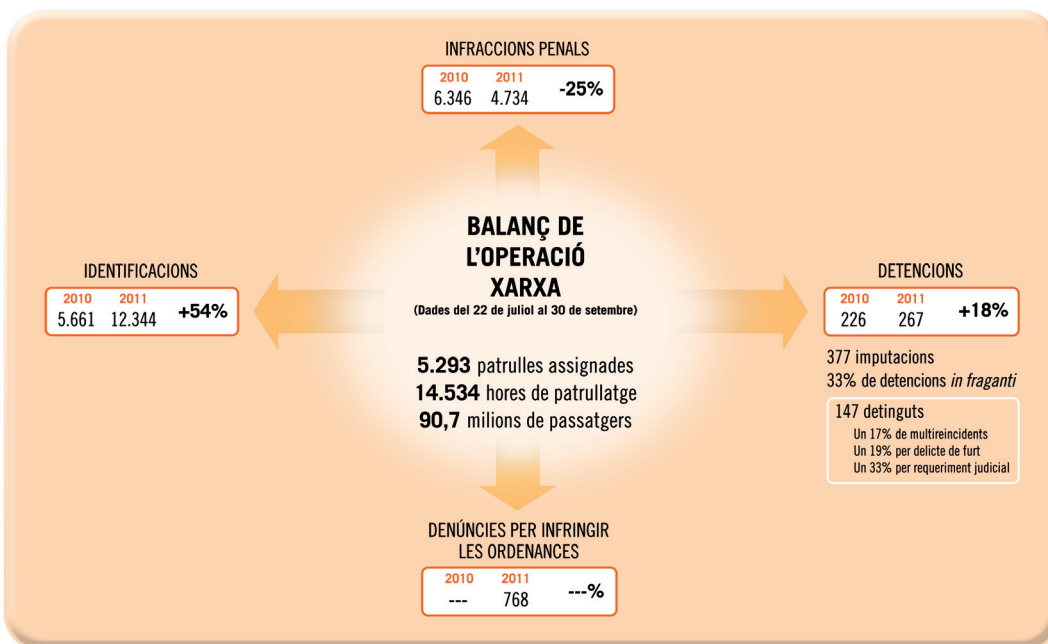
INFRACCIONS PENALS

| 2010 | 2011 | |
|---|---|---|
| 6.346 | 4.734 | -25% |

BALANÇ DE L'OPERACIÓ XARXA

(Dades del 22 de juliol al 30 de setembre)

IDENTIFICACIONS

| 2010 | 2011 | |
|---|---|---|
| 5.661 | 12.344 | +54% |

DETENCIONS

| 2010 | 2011 | |
|---|---|---|
| 226 | 267 | +18% |

5.293 patrulles assignades
14.534 hores de patrullatge
90,7 milions de passatgers

377 imputacions
33% de detencions in fraganti

147 detinguts
Un 17% de multireincidents
Un 19% per delicte de furt
Un 33% per requeriment judicial

DENÚNCIES PER INFRINGIR LES ORDENANCES

| 2010 | 2011 | |
|---|---|---|
| --- | 768 | ---% |